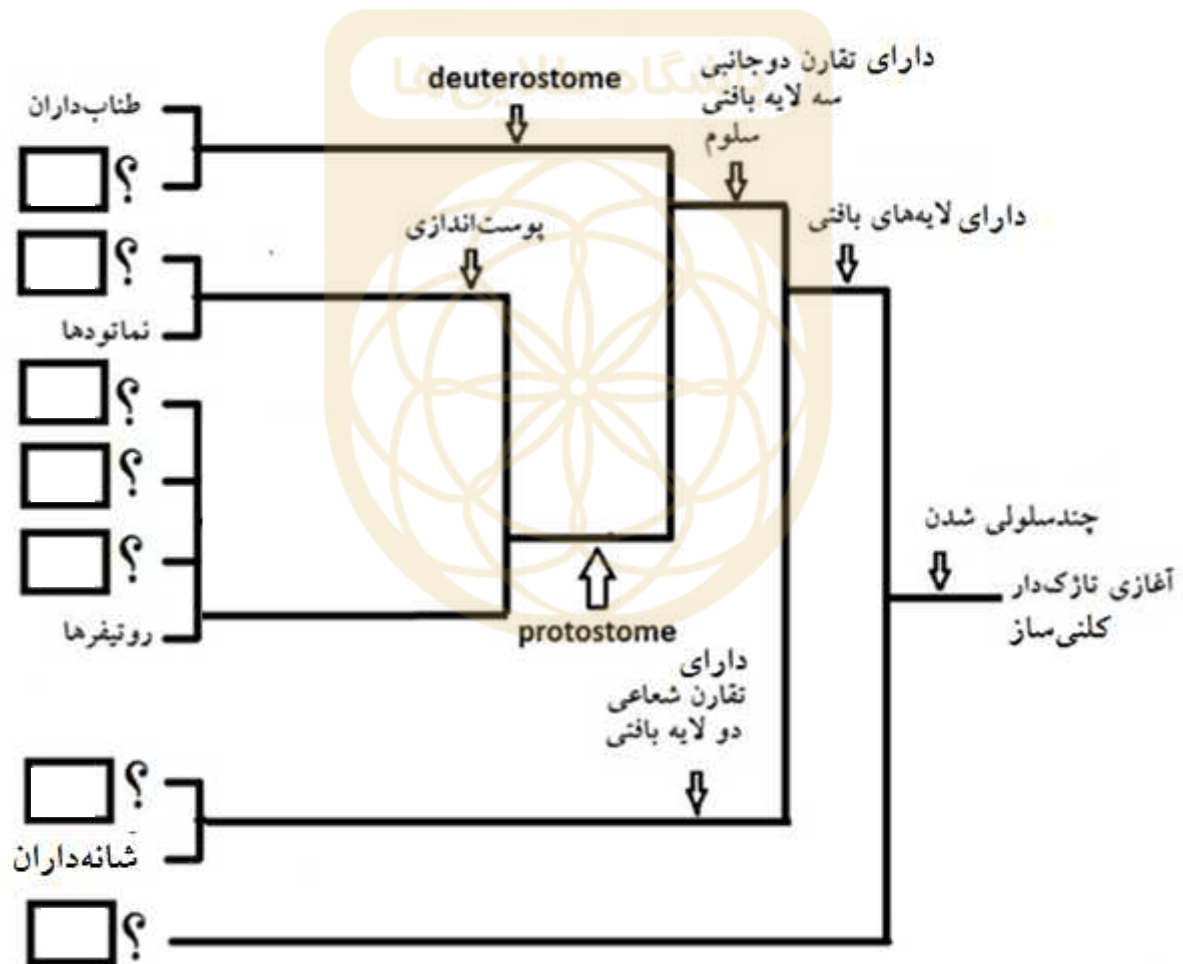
deuterostome

دارای تقارن دوجانبی
سه لایه بافتی
سلوم

طناب‌داران

؟

؟

پوست‌اندازی

دارای لایه‌های بافتی

نماتودها

؟

؟

؟

روتیفرها

protostome

چندسلولی شدن

آغازی تاژک‌دار
کلنی‌ساز

دارای
تقارن شعاعی
دو لایه بافتی

؟

شانه‌داران

؟